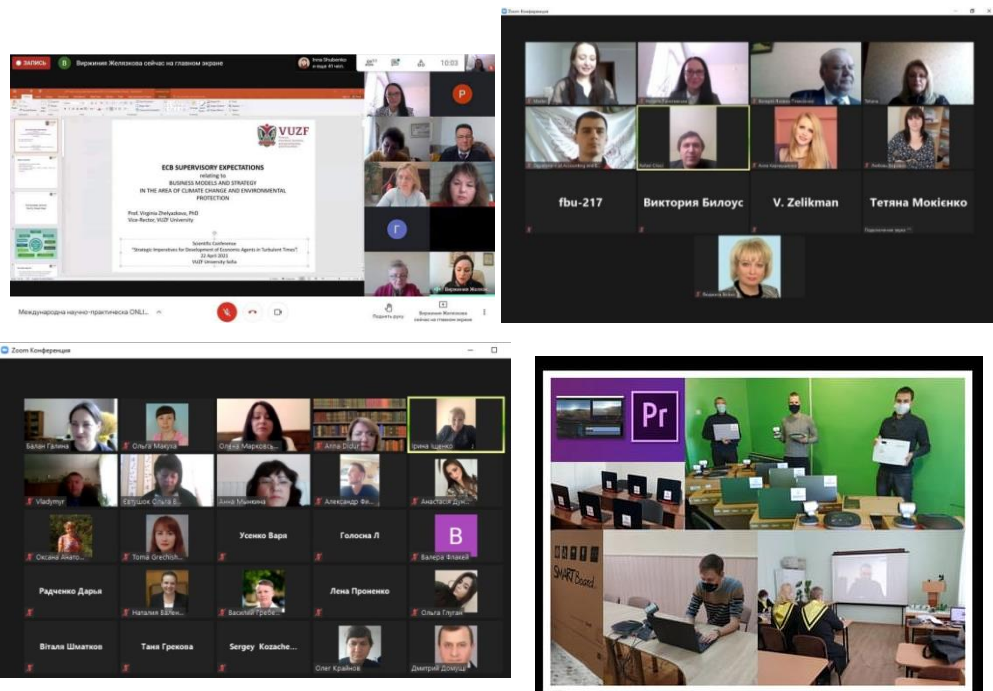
ЗАПИСЬ

Вирджиния Желязкова сейчас на главном экране

10:03

VUZF

ECB SUPERVISORY EXPECTATIONS
relating to
BUSINESS MODELS AND STRATEGY
IN THE AREA OF CLIMATE CHANGE AND ENVIRONMENTAL PROTECTION

Prof. Virginia Zhelyazkova, PhD
Vice-Rector, VUZF University

Scientific Conference
"Strategic Imperatives for Development of Economic Agents in Turbulent Times"
22 April 2021
VUZF University Sofia

Международна научно-практическа ONLI...

Поднять руку

Вирджиния Желязкова сейчас на главном экране

Zoom Конференция

fbu-217

Виктория Билоус

V. Zelikman

Тетяна Мокієнко

Zoom Конференция

Балан Галина

Ольга Макуха

Ольга Марковсь...

Anna Didur

Ірина Іщенко

Vladymyr

Євтушок Ольга В...

Анна Минкина

Александр Фе...

Анастасія Дук...

Оксана Анато...

Toma Grechish...

Усенко Варя

Голосна Л

Валерія Флакей

Радченко Дарья

Наталия Бéлен...

Василий Гребе...

Лена Проненко

Ольга Глугай

Віталя Шматков

Таня Грекова

Sergey Kozache...

Олег Крайнов

Дмитрий Домуць

Pr

SMART Board